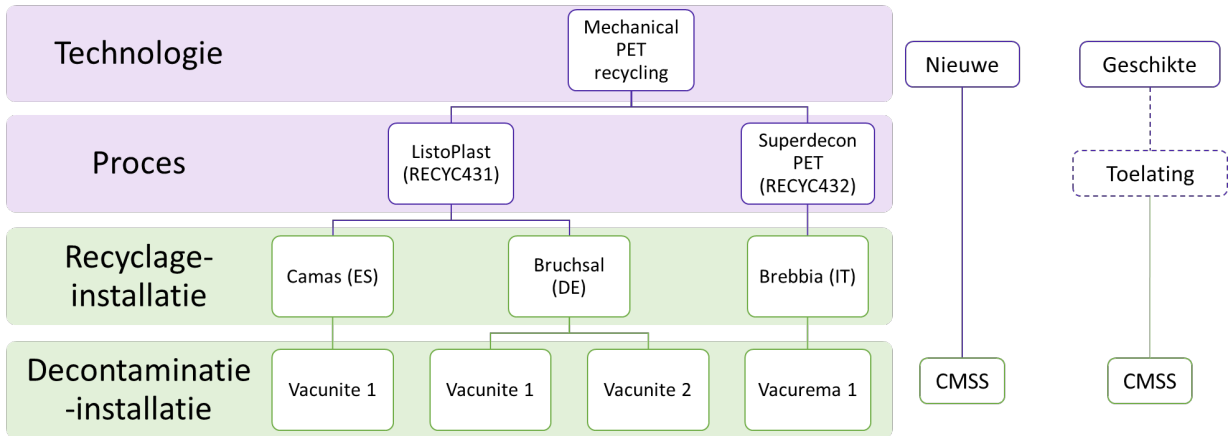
Technologie

Mechanical PET recycling

Proces

ListoPlast (RECYC431)

Superdecon PET (RECYC432)

Recyclage-installatie

Camas (ES)

Bruchsal (DE)

Brebbia (IT)

Decontaminatie -installatie

Vacunite 1

Vacunite 1

Vacunite 2

Vacurema 1

Nieuwe

CMSS

Geschikte

Toelating

CMSS